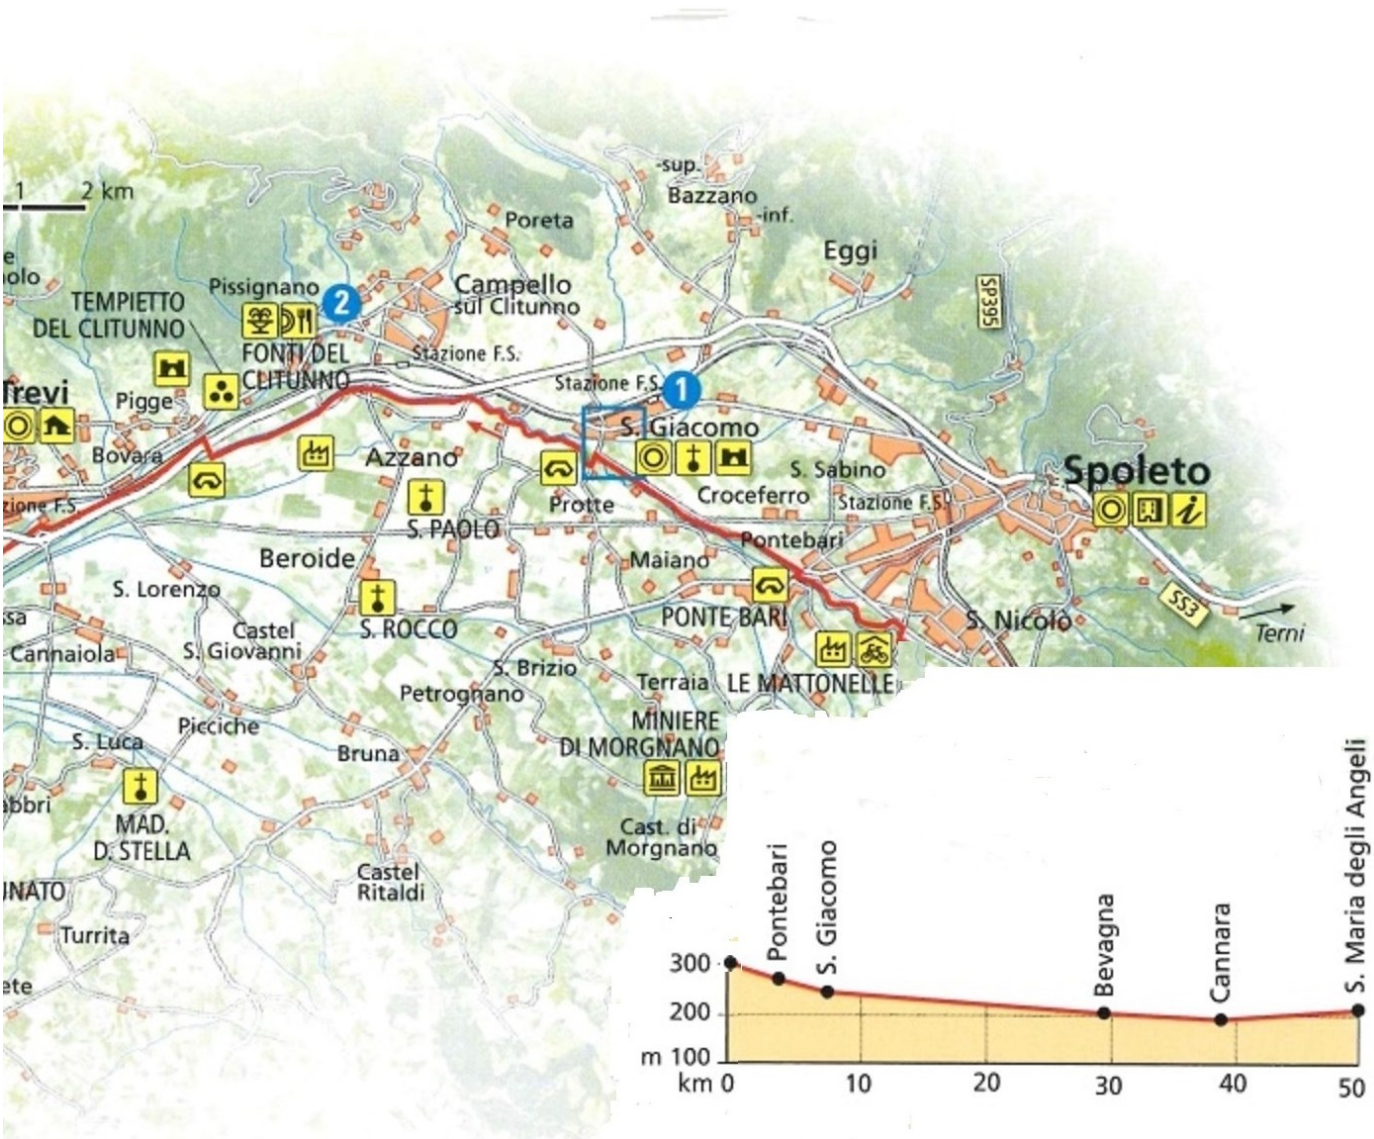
1 2 km
e
olo
TEMPIETTO DEL CLITUNNO
Pissignano
2
FONTI DEL CLITUNNO
Trevi
Pigge
Bovara
zione F.S.
Campello sul Clitunno
Stazione F.S.
Poreta
-sup.
Bazzano
-inf.
Eggi
SP395
Stazione F.S.
1
S. Giacomo
S. Sabino
Croceferro
Stazione F.S.
Spoleto
Azzano
Protte
S. PAOLO
Beroide
Maiano
Pontebari
S. Lorenzo
S. ROCCO
ssa
Castel S. Giovanni
Cannaiola
PONTE BARI
S. Nicolò
SS3
Terni
S. Brizio
Petrognano
Terraia
LE MATTONELLE
Picciche
S. Luca
Bruna
MINIERE DI MORGNANO
abbri
MAD. D. STELLA
Cast. di Morgnano
Castel Ritaldi
INATO
Turrita
ete
Pontebari
S. Giacomo
Bevagna
Cannara
S. Maria degli Angeli
300
200
m 100
km 0
10
20
30
40
50